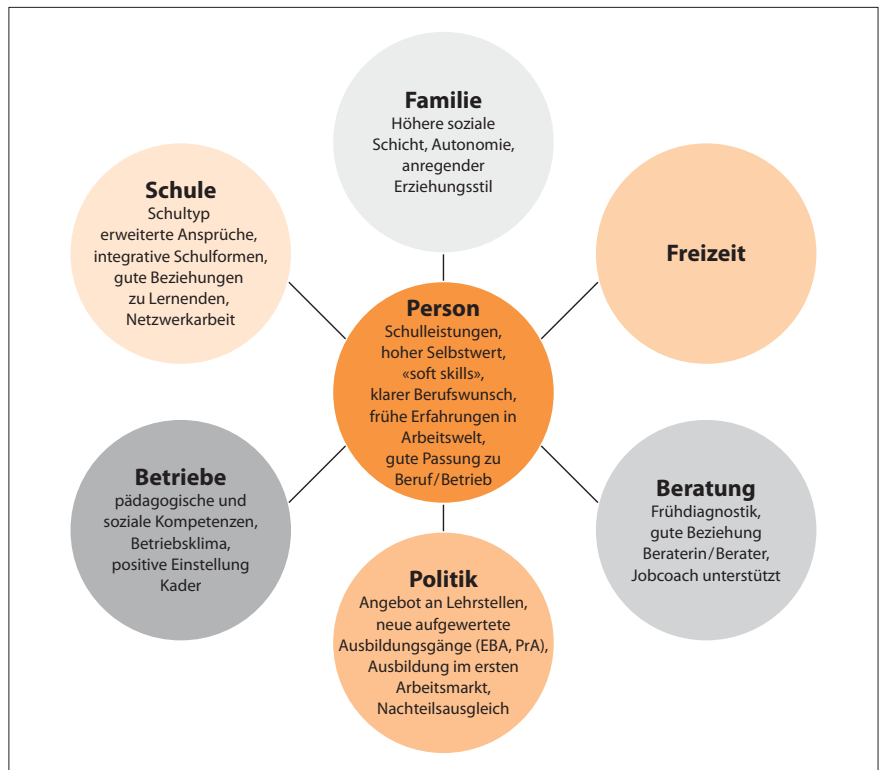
Familie
Höhere soziale Schicht, Autonomie, anregender Erziehungsstil

Schule
Schultyp erweiterte Ansprüche, integrative Schulformen, gute Beziehungen zu Lernenden, Netzwerkarbeit

Freizeit

Person
Schulleistungen, hoher Selbstwert, «soft skills», klarer Berufswunsch, frühe Erfahrungen in Arbeitswelt, gute Passung zu Beruf/Betrieb

Betriebe
pädagogische und soziale Kompetenzen, Betriebsklima, positive Einstellung Kader

Beratung
Frühdiagnostik, gute Beziehung Beraterin/Berater, Jobcoach unterstützt

Politik
Angebot an Lehrstellen, neue aufgewertete Ausbildungsgänge (EBA, PrA), Ausbildung im ersten Arbeitsmarkt, Nachteilsausgleich